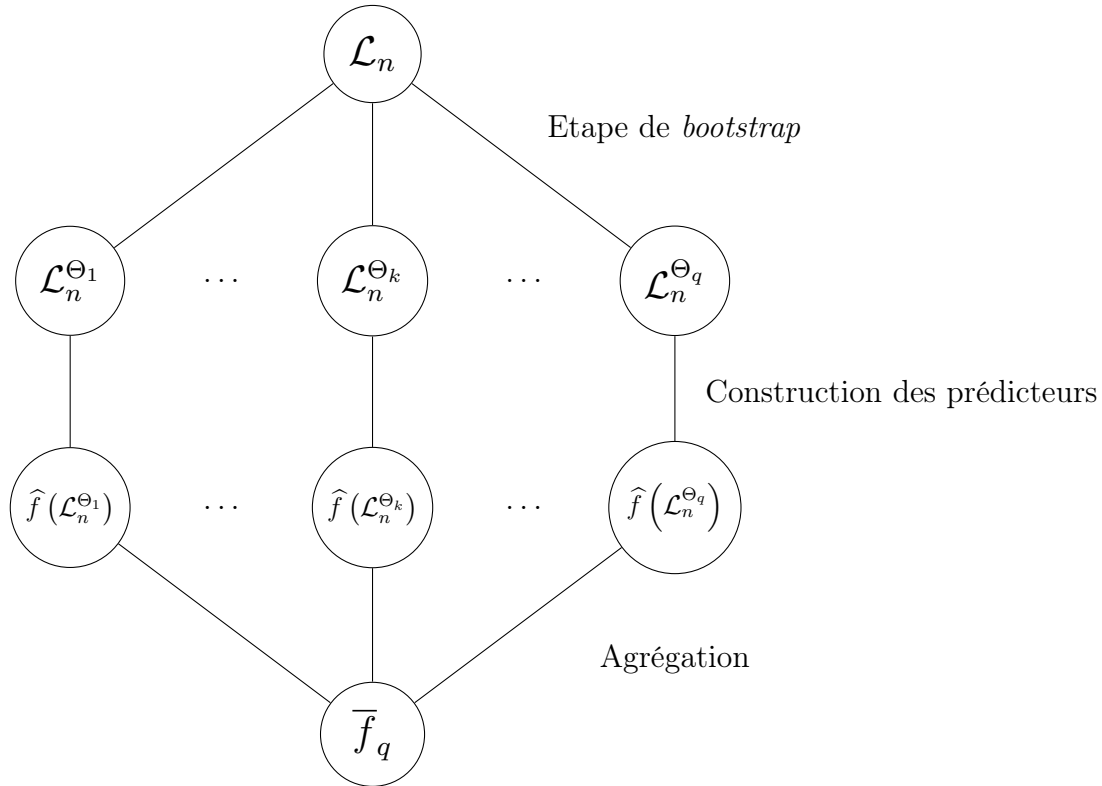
$\mathcal{L}_n$

Etape de *bootstrap*

$\mathcal{L}_n^{\Theta_1}$ $\cdots$ $\mathcal{L}_n^{\Theta_k}$ $\cdots$ $\mathcal{L}_n^{\Theta_q}$

Construction des prédicteurs

$\widehat{f}\left(\mathcal{L}_n^{\Theta_1}\right)$ $\cdots$ $\widehat{f}\left(\mathcal{L}_n^{\Theta_k}\right)$ $\cdots$ $\widehat{f}\left(\mathcal{L}_n^{\Theta_q}\right)$

Agrégation

$\overline{f}_q$